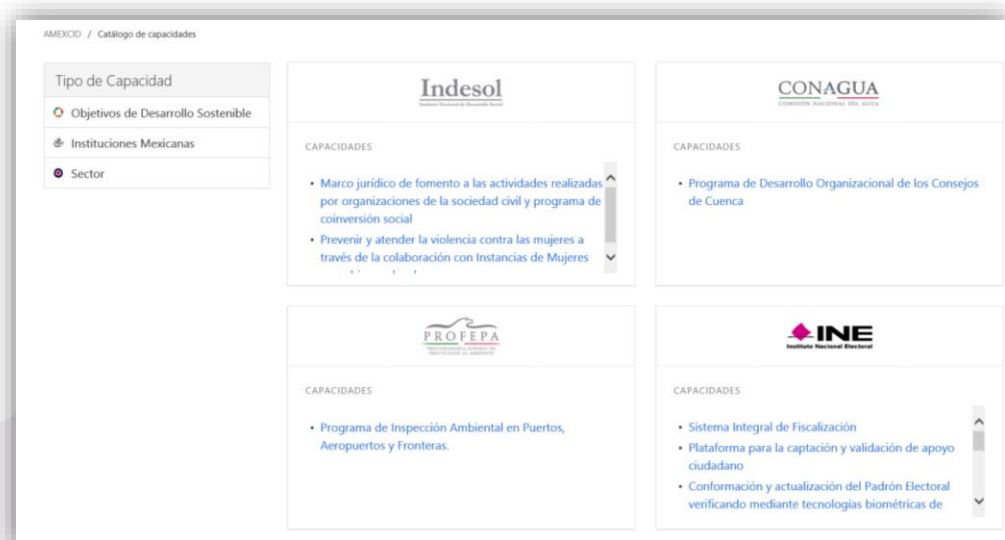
AMEXCID / Catálogo de capacidades

Tipo de Capacidad

Objetivos de Desarrollo Sostenible

Instituciones Mexicanas

Sector

Indesol
Instituto Nacional de Desarrollo Social

CAPACIDADES

• Marco jurídico de fomento a las actividades realizadas por organizaciones de la sociedad civil y programa de coinversión social
• Prevenir y atender la violencia contra las mujeres a través de la colaboración con Instancias de Mujeres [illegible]

CONAGUA
COMISIÓN NACIONAL DEL AGUA

CAPACIDADES

• Programa de Desarrollo Organizacional de los Consejos de Cuenca

PROFEPA
PROCURADURÍA FEDERAL DE PROTECCIÓN AL AMBIENTE

CAPACIDADES

• Programa de Inspección Ambiental en Puertos, Aeropuertos y Fronteras.

INE
Instituto Nacional Electoral

CAPACIDADES

• Sistema Integral de Fiscalización
• Plataforma para la captación y validación de apoyo ciudadano
• Conformación y actualización del Padrón Electoral verificando mediante tecnologías biométricas de